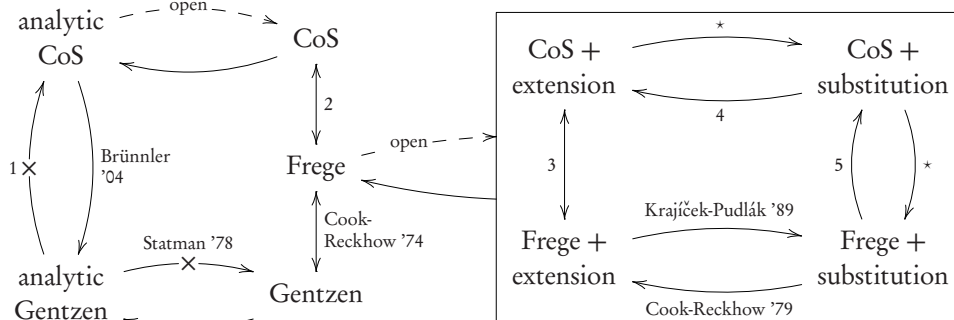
analytic CoS

open

CoS

2

Brünnler '04

1 ×

Frege

open

Cook-Reckhow '74

Statman '78

analytic Gentzen

Gentzen

CoS + extension

$\star$

CoS + substitution

4

3

5

$\star$

Krajíček-Pudlák '89

Frege + extension

Frege + substitution

Cook-Reckhow '79